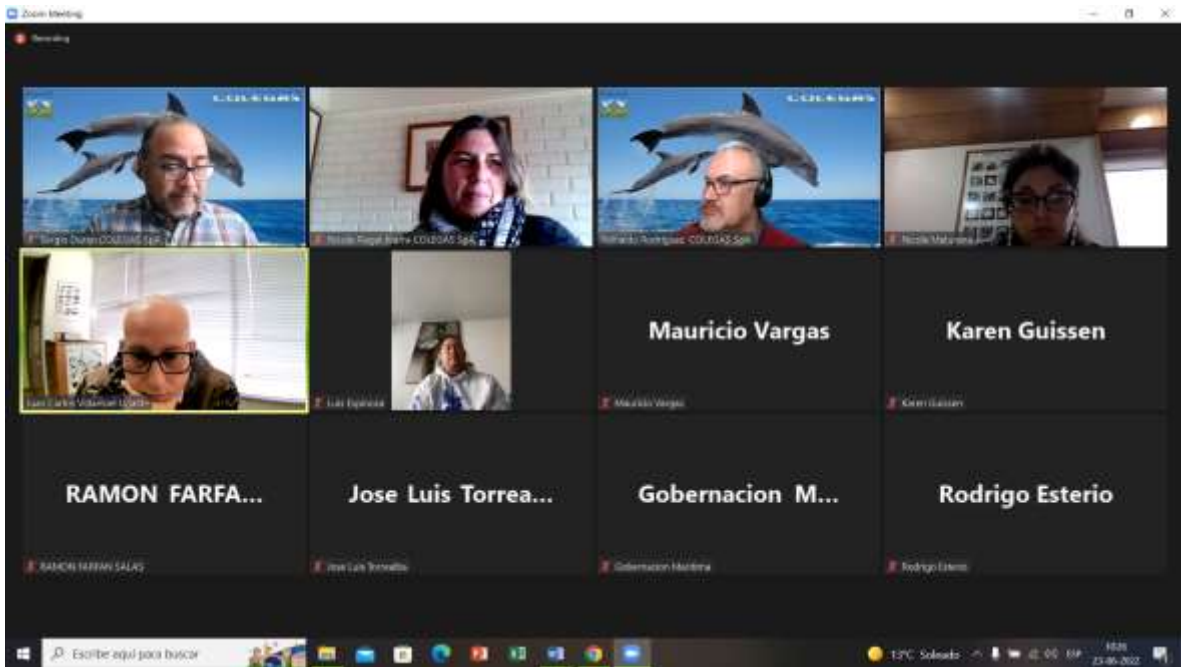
Zoom Meeting

Recording

COLEGAS

Sergio Duran COLEGAS SpA

Nicole Rugel Ibarra COLEGAS SpA

COLEGAS

Rolando Rodriguez COLEGAS SpA

Nicole Matamala

Juan Carlos Villarroel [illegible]

Luis Espinoza

Mauricio Vargas

Mauricio Vargas

Karen Guissen

Karen Guissen

RAMON FARFA...

RAMON FARFAN SALAS

Jose Luis Torrea...

Jose Luis Torrealba

Gobernacion M...

Gobernacion Maritima

Rodrigo Esterio

Rodrigo Esterio

Escribe aquí para buscar

13°C Soleado

ESP

23-06-2022